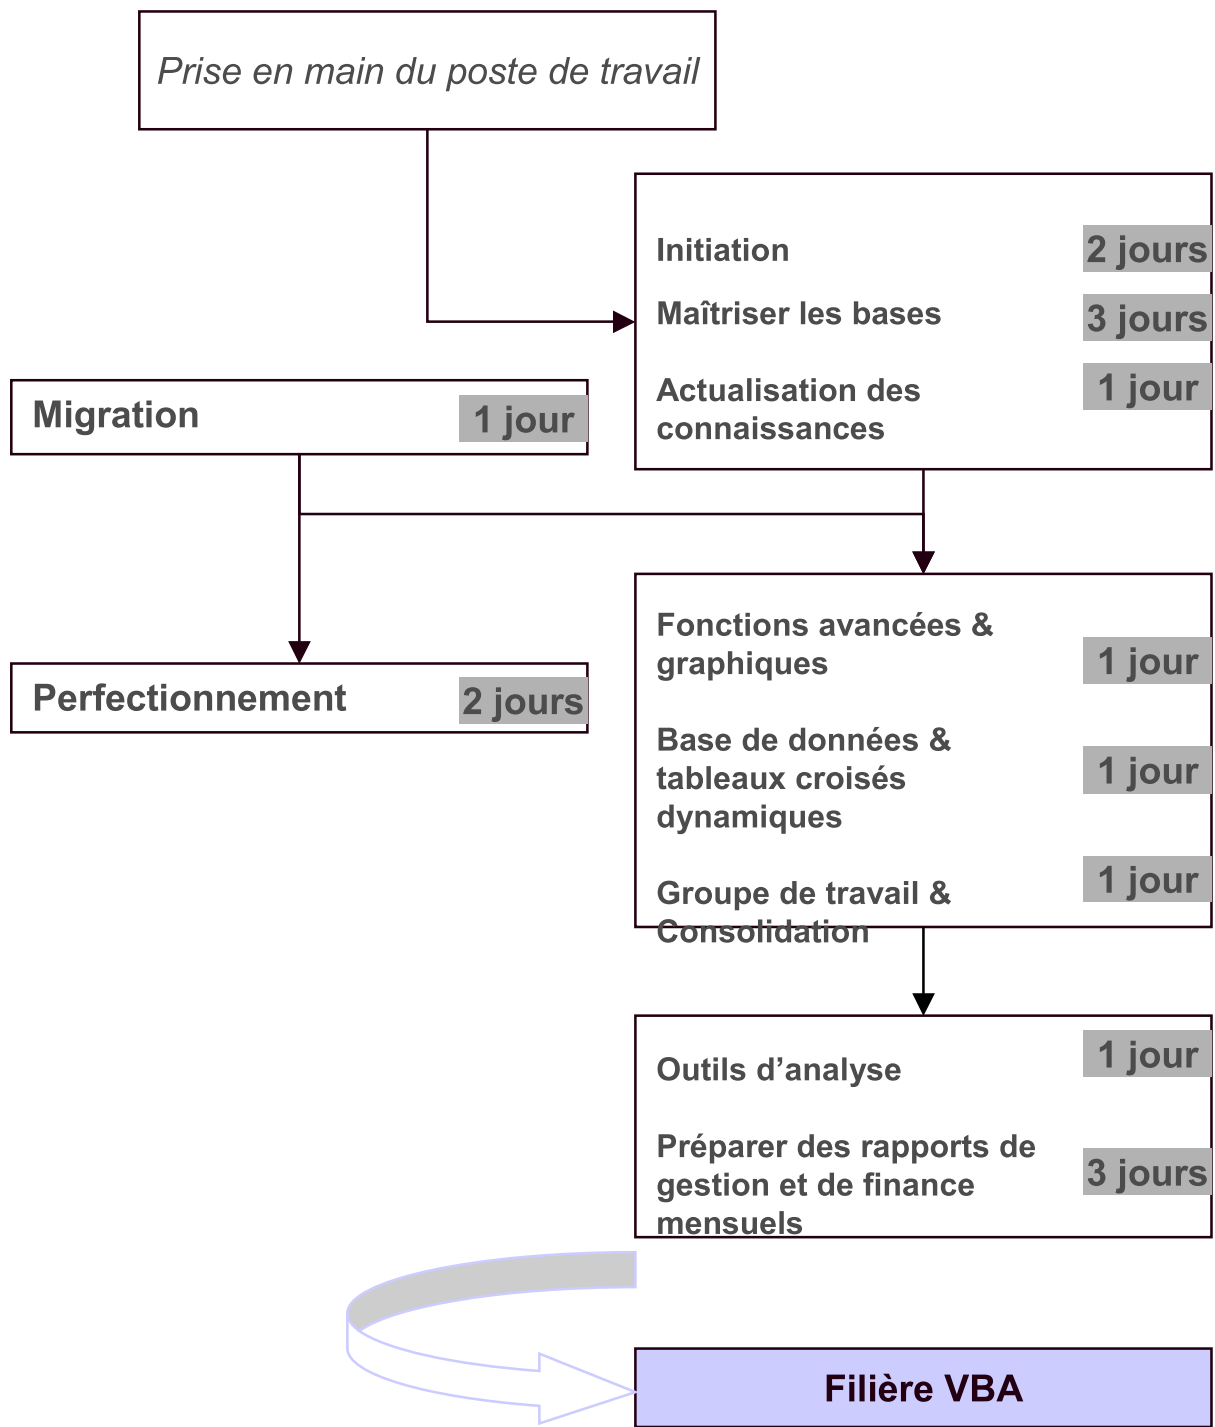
Prise en main du poste de travail

Initiation 2 jours

Maîtriser les bases 3 jours

Actualisation des connaissances 1 jour

Migration 1 jour

Perfectionnement 2 jours

Fonctions avancées & graphiques 1 jour

Base de données & tableaux croisés dynamiques 1 jour

Groupe de travail & Consolidation 1 jour

Outils d’analyse 1 jour

Préparer des rapports de gestion et de finance mensuels 3 jours

Filière VBA